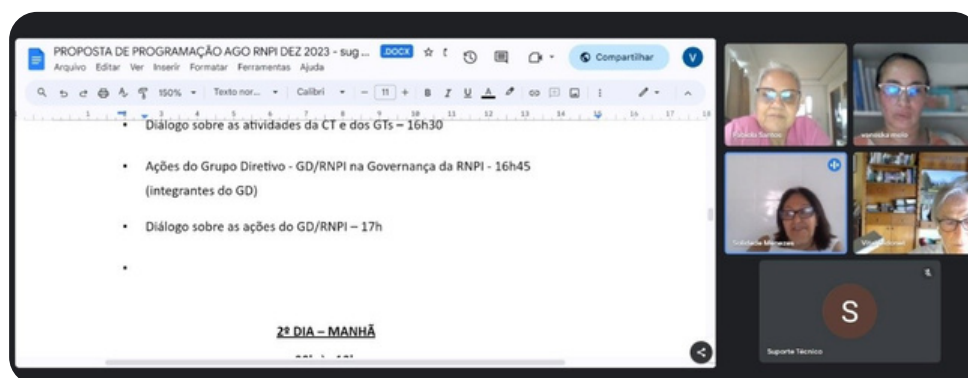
PROPOSTA DE PROGRAMAÇÃO AGO RNPI DEZ 2023 - sug ... .DOCX
Arquivo Editar Ver Inserir Formatar Ferramentas Ajuda
Compartilhar
V
150% Texto nor... Calibri 11

• Diálogo sobre as atividades da CT e dos GTs – 16h30

• Ações do Grupo Diretivo - GD/RNPI na Governança da RNPI - 16h45 (integrantes do GD)

• Diálogo sobre as ações do GD/RNPI – 17h

•

2º DIA – MANHÃ

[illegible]

Fabiola Santos
vanuska melo
Solidade Menezes
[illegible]
S
Suporte Técnico